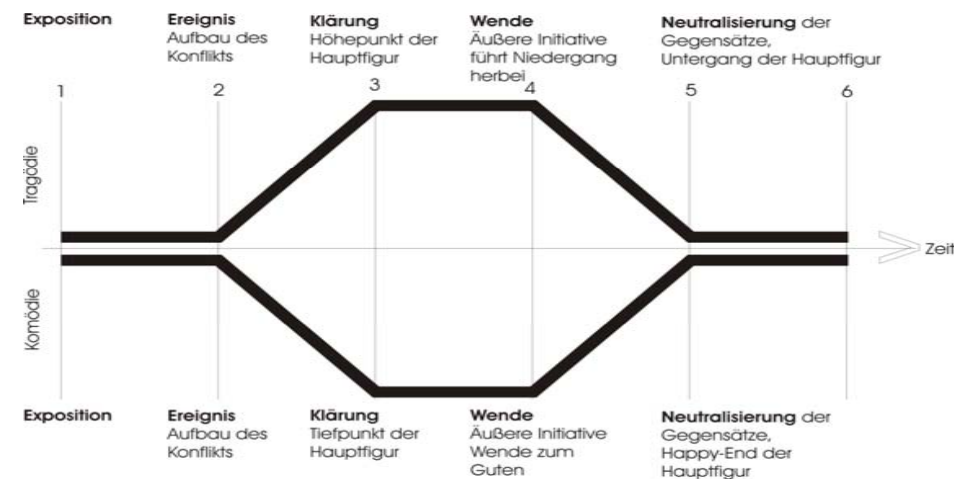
**Exposition**

**Ereignis**
Aufbau des Konflikts

**Klärung**
Höhepunkt der Hauptfigur

**Wende**
Äußere Initiative führt Niedergang herbei

**Neutralisierung** der Gegensätze, Untergang der Hauptfigur

1 2 3 4 5 6

Tragödie

Zeit

Komödie

**Exposition**

**Ereignis**
Aufbau des Konflikts

**Klärung**
Tiefpunkt der Hauptfigur

**Wende**
Äußere Initiative Wende zum Guten

**Neutralisierung** der Gegensätze, Happy-End der Hauptfigur